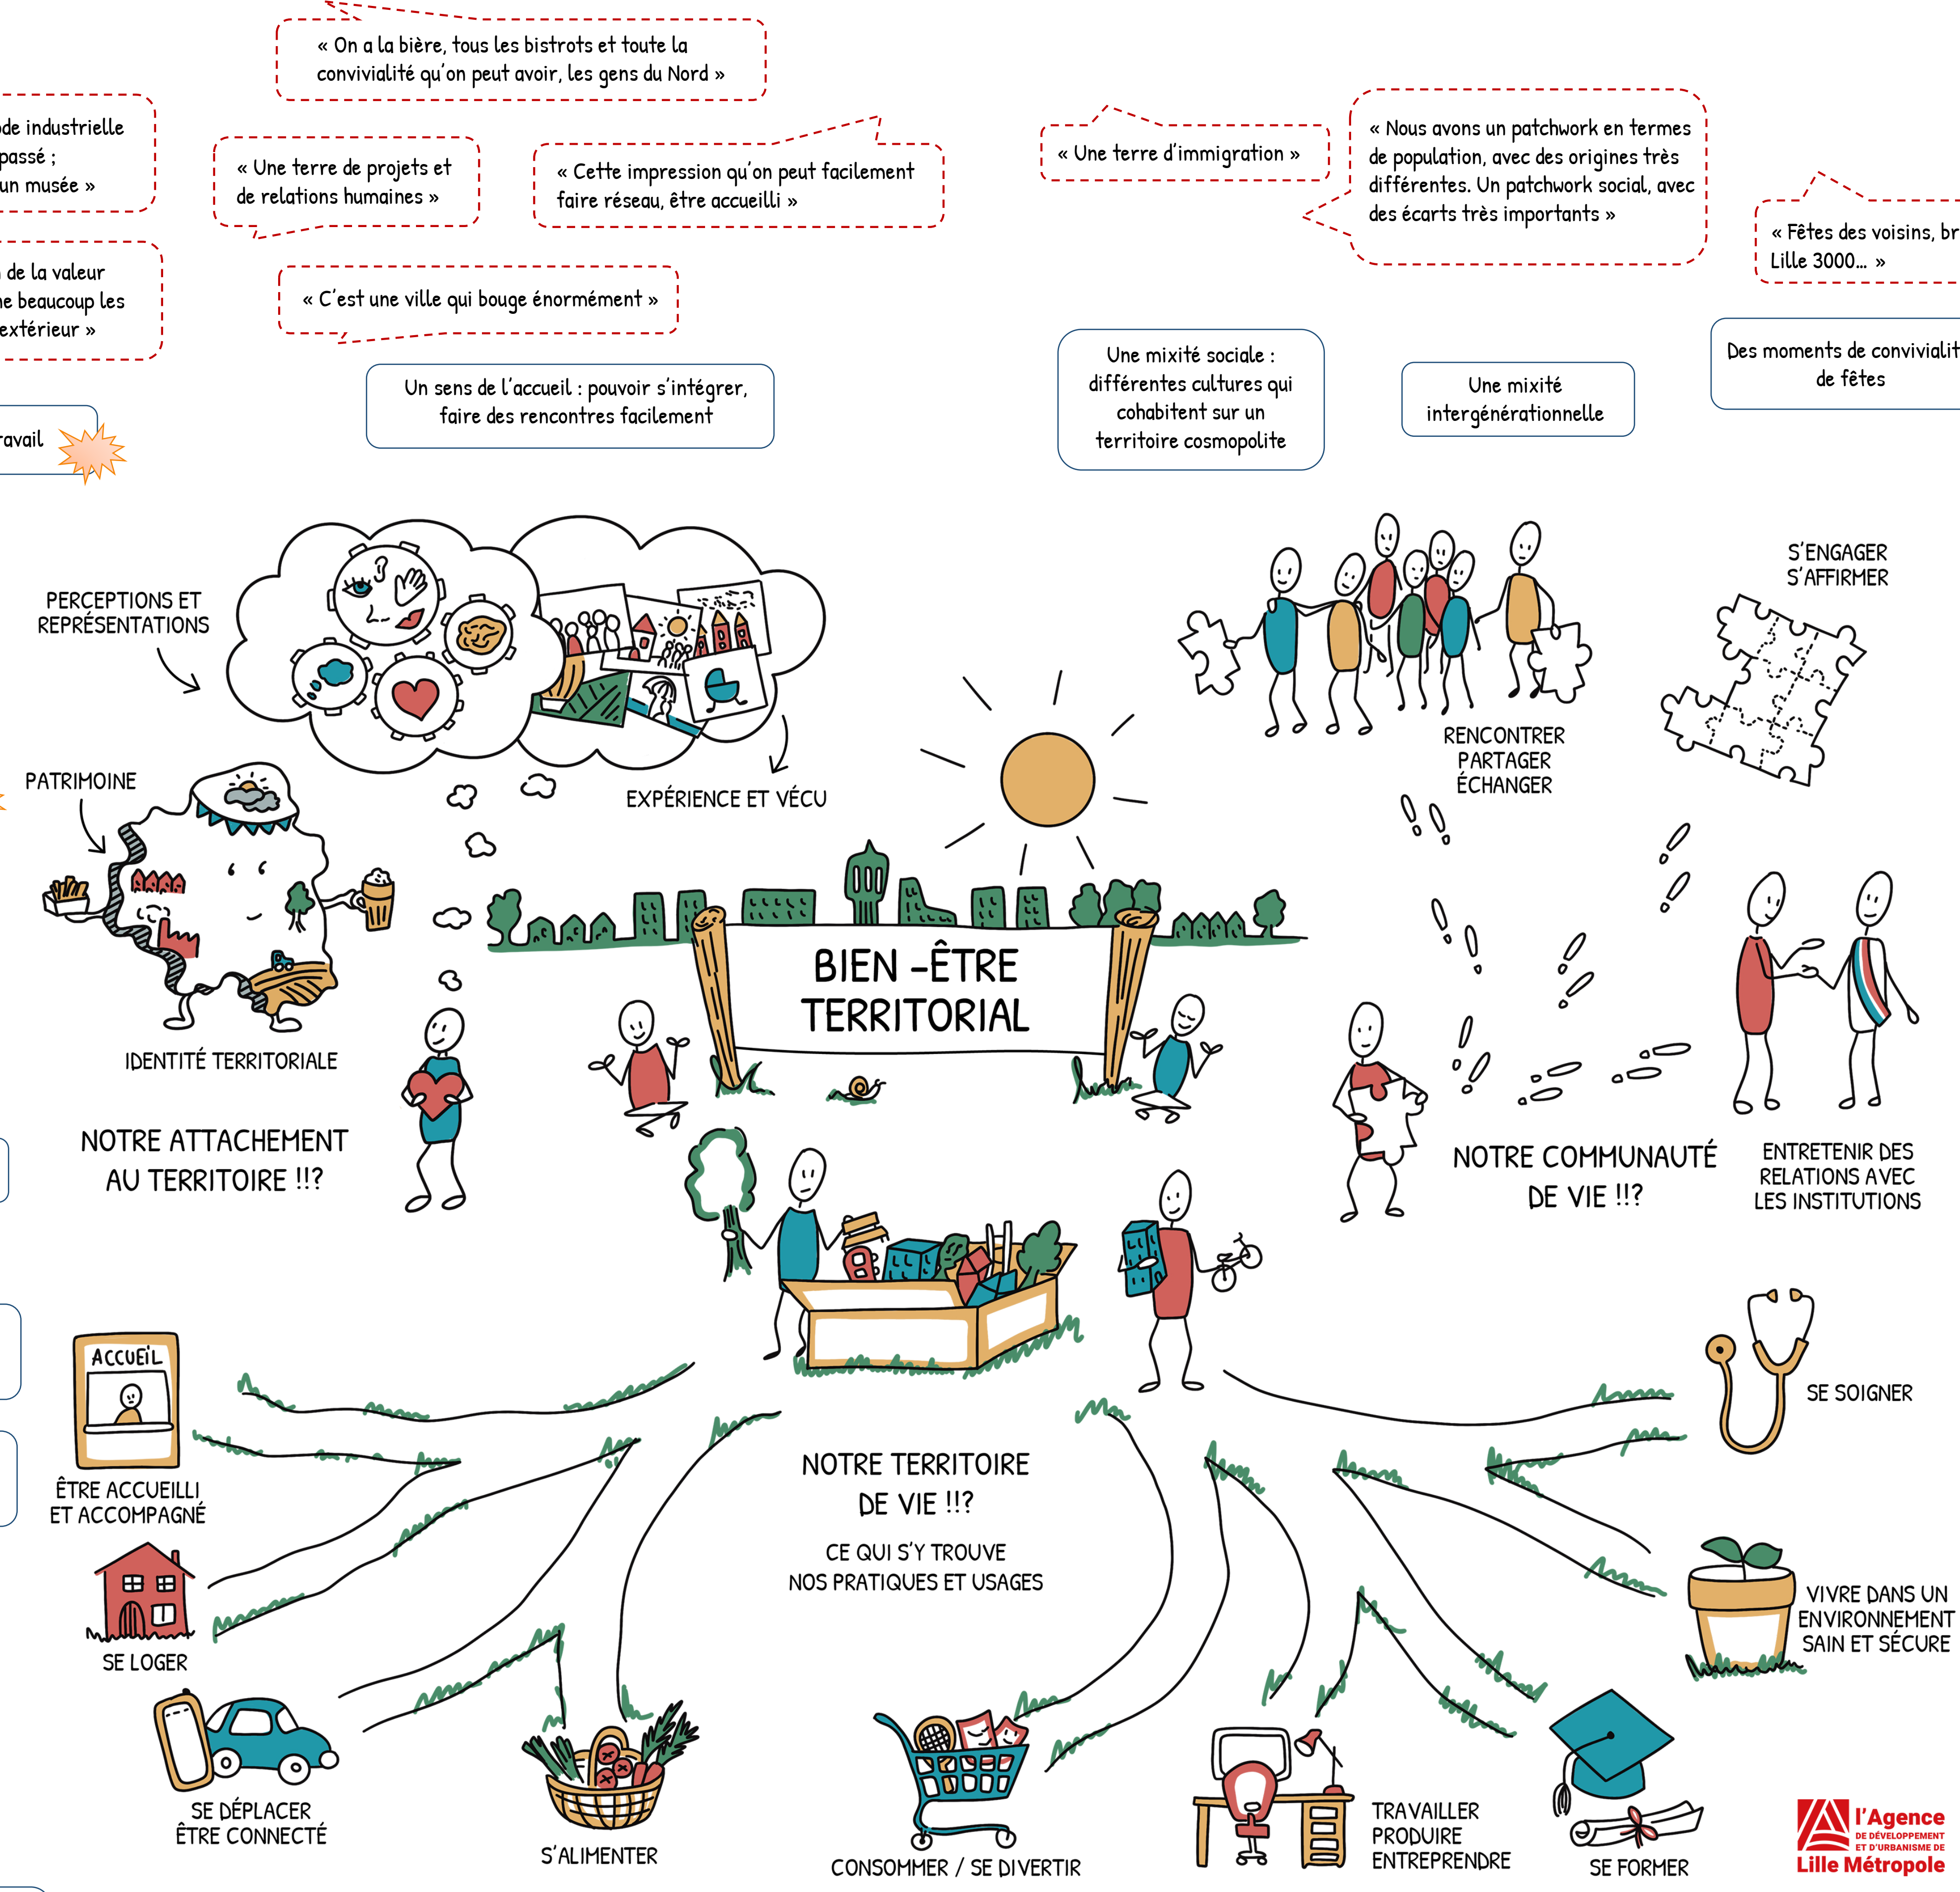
« On a la bière, tous les bistrots et toute la convivialité qu'on peut avoir, les gens du Nord »

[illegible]de industrielle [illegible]passé ; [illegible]un musée »

« Une terre de projets et de relations humaines »

« Cette impression qu'on peut facilement faire réseau, être accueilli »

« Une terre d'immigration »

« Nous avons un patchwork en termes de population, avec des origines très différentes. Un patchwork social, avec des écarts très importants »

« Fêtes des voisins, br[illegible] Lille 3000... »

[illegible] de la valeur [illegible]e beaucoup les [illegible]extérieur »

« C'est une ville qui bouge énormément »

Un sens de l'accueil : pouvoir s'intégrer, faire des rencontres facilement

Une mixité sociale : différentes cultures qui cohabitent sur un territoire cosmopolite

Une mixité intergénérationnelle

Des moments de convivialit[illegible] de fêtes

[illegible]ravail

PERCEPTIONS ET REPRÉSENTATIONS

EXPÉRIENCE ET VÉCU

PATRIMOINE

IDENTITÉ TERRITORIALE

NOTRE ATTACHEMENT AU TERRITOIRE !!?

BIEN -ÊTRE TERRITORIAL

S'ENGAGER S'AFFIRMER

RENCONTRER PARTAGER ÉCHANGER

NOTRE COMMUNAUTÉ DE VIE !!?

ENTRETENIR DES RELATIONS AVEC LES INSTITUTIONS

ACCUEIL

ÊTRE ACCUEILLI ET ACCOMPAGNÉ

SE LOGER

NOTRE TERRITOIRE DE VIE !!?

CE QUI S'Y TROUVE NOS PRATIQUES ET USAGES

SE SOIGNER

VIVRE DANS UN ENVIRONNEMENT SAIN ET SÉCURE

SE DÉPLACER ÊTRE CONNECTÉ

S'ALIMENTER

CONSOMMER / SE DIVERTIR

TRAVAILLER PRODUIRE ENTREPRENDRE

SE FORMER

l'Agence DE DÉVELOPPEMENT ET D'URBANISME DE Lille Métropole